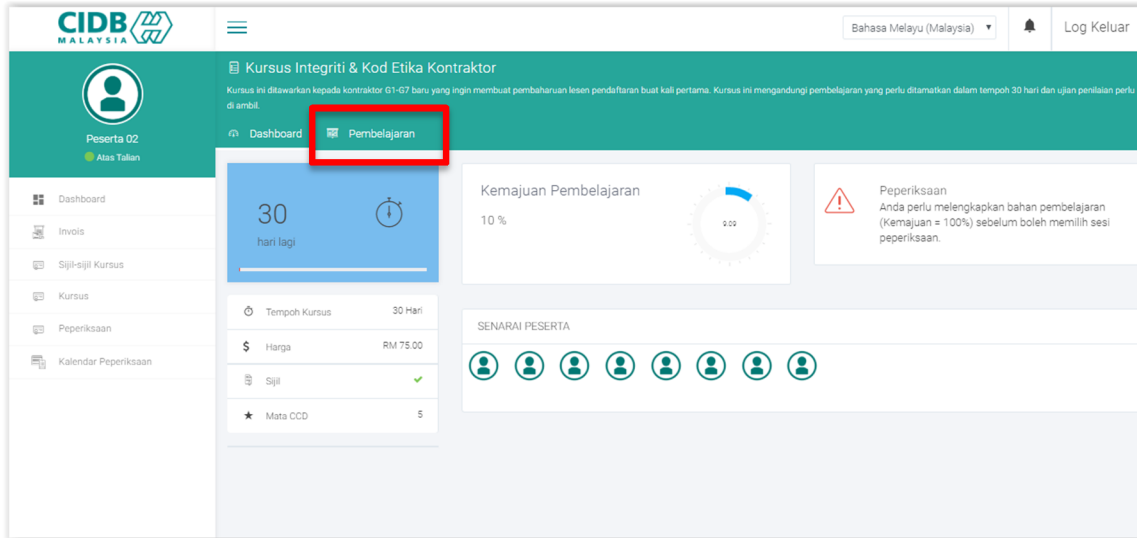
CIDB MALAYSIA

Bahasa Melayu (Malaysia)

Log Keluar

Peserta 02
Atas Talian

Dashboard
Invois
Sijil-sijil Kursus
Kursus
Peperiksaan
Kalendar Peperiksaan

Kursus Integriti & Kod Etika Kontraktor

Kursus ini ditawarkan kepada kontraktor G1-G7 baru yang ingin membuat pembaharuan lesen pendaftaran buat kali pertama. Kursus ini mengandungi pembelajaran yang perlu ditamatkan dalam tempoh 30 hari dan ujian penilaian perlu di ambil.

Dashboard
Pembelajaran

30
hari lagi

| | |
|---|---|
| Tempoh Kursus | 30 Hari |
| Harga | RM 75.00 |
| Sijil | ✓ |
| Mata CCD | 5 |

Kemajuan Pembelajaran
10 %
9.09

Peperiksaan
Anda perlu melengkapkan bahan pembelajaran (Kemajuan = 100%) sebelum boleh memilih sesi peperiksaan.

SENARAI PESERTA